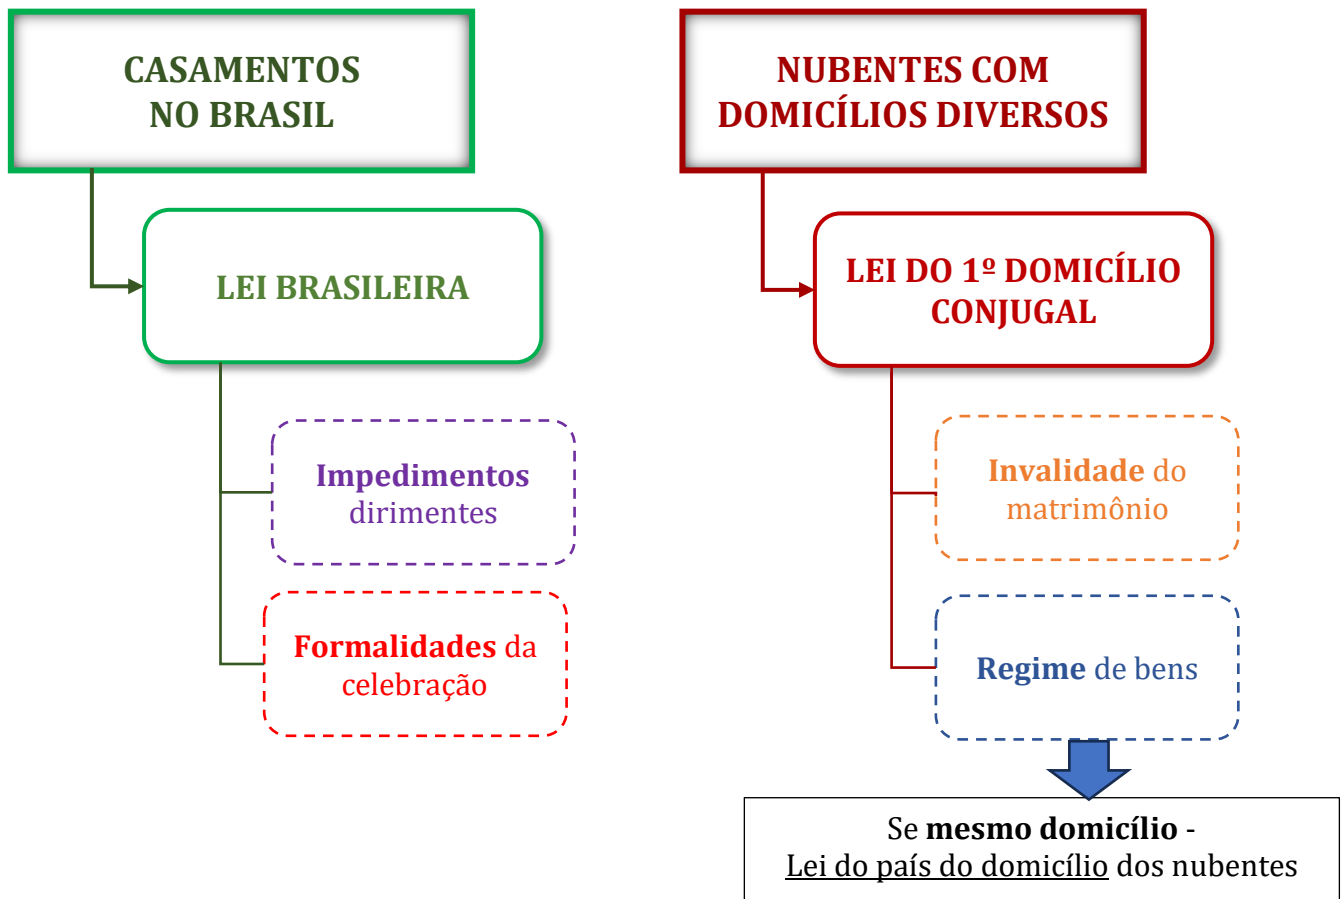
CASAMENTOS NO BRASIL

LEI BRASILEIRA

Impedimentos dirimentes

Formalidades da celebração

NUBENTES COM DOMICÍLIOS DIVERSOS

LEI DO 1º DOMICÍLIO CONJUGAL

Invalidade do matrimônio

Regime de bens

Se mesmo domicílio - Lei do país do domicílio dos nubentes